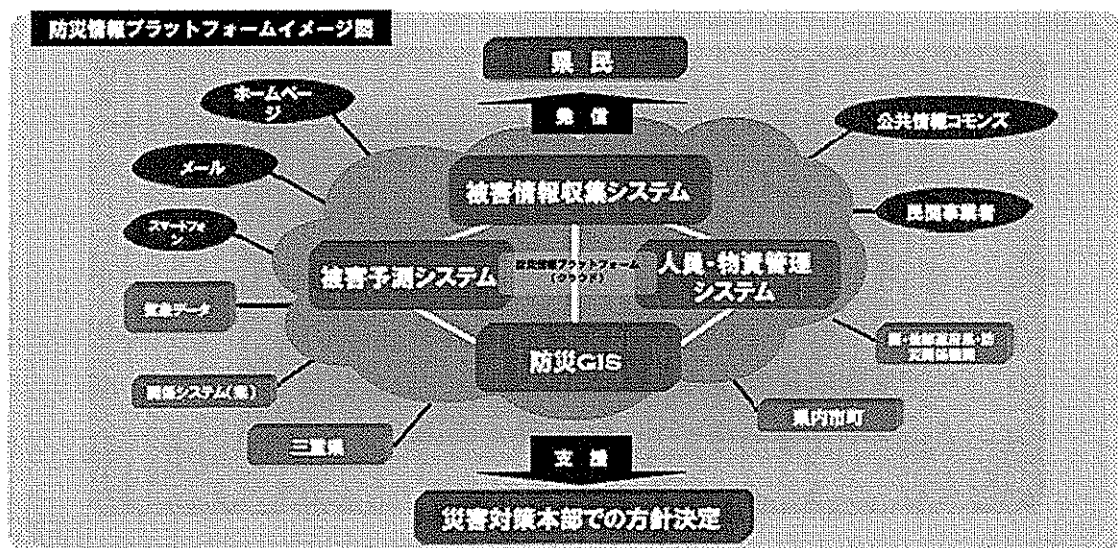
防災情報プラットフォームイメージ図

県民

発信

ホームページ

メール

スマートフォン

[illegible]データ

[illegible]システム(県)

三重県

公共情報コモンズ

民間事業者

被害情報収集システム

被害予測システム

防災情報プラットフォーム(クラウド)

人員・物資管理システム

防災GIS

国・指定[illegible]・防災関係機関

県内市町

支援

災害対策本部での方針決定